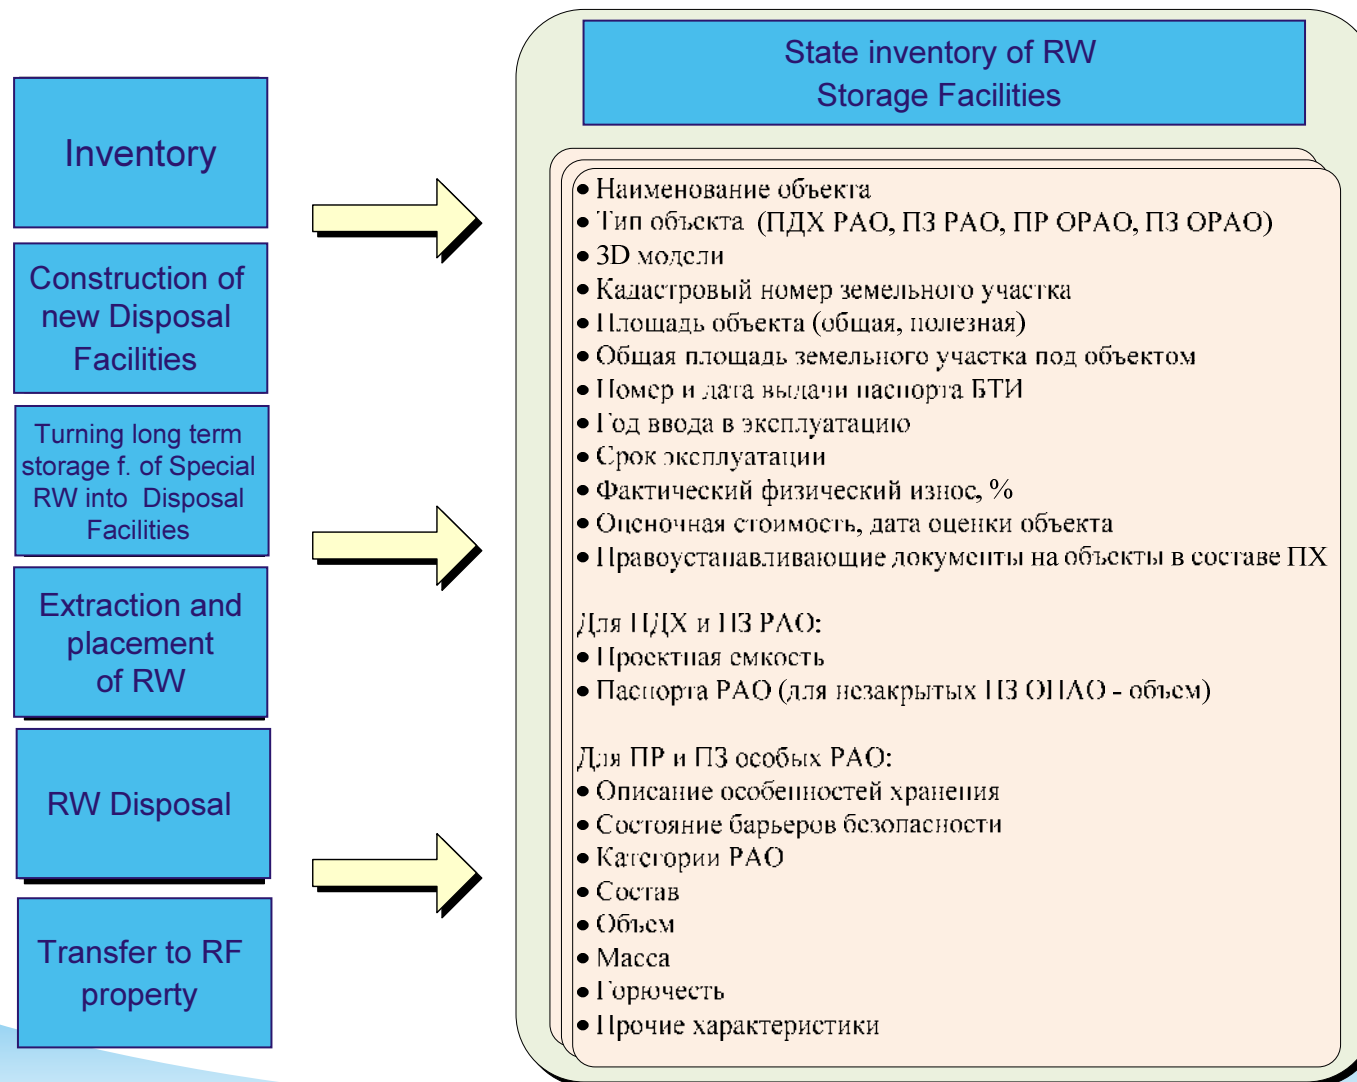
Inventory

Construction of new Disposal Facilities

Turning long term storage f. of Special RW into Disposal Facilities

Extraction and placement of RW

RW Disposal

Transfer to RF property

State inventory of RW Storage Facilities

• Наименование объекта
• Тип объекта (ПДХ РАО, ПЗ РАО, ПР ОРАО, ПЗ ОРАО)
• 3D модели
• Кадастровый номер земельного участка
• Площадь объекта (общая, полезная)
• Общая площадь земельного участка под объектом
• Номер и дата выдачи паспорта БТИ
• Год ввода в эксплуатацию
• Срок эксплуатации
• Фактический физический износ, %
• Оценочная стоимость, дата оценки объекта
• Правоустанавливающие документы на объекты в составе ПХ

Для ПДХ и ПЗ РАО:
• Проектная емкость
• Паспорта РАО (для незакрытых ПЗ ОНАО - объем)

Для ПР и ПЗ особых РАО:
• Описание особенностей хранения
• Состояние барьеров безопасности
• Категории РАО
• Состав
• Объем
• Масса
• Горючесть
• Прочие характеристики